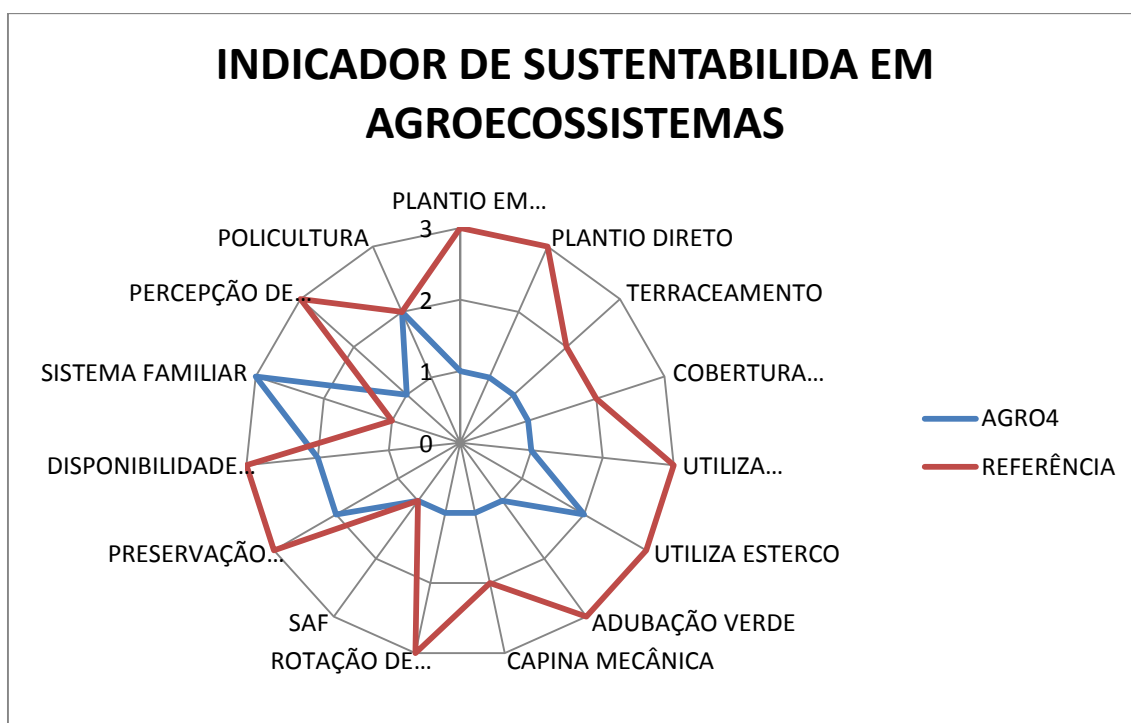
INDICADOR DE SUSTENTABILIDA EM AGROECOSSISTEMAS

PLANTIO EM…
PLANTIO DIRETO
TERRACEAMENTO
COBERTURA…
UTILIZA…
UTILIZA ESTERCO
ADUBAÇÃO VERDE
CAPINA MECÂNICA
ROTAÇÃO DE…
SAF
PRESERVAÇÃO…
DISPONIBILIDADE…
SISTEMA FAMILIAR
PERCEPÇÃO DE…
POLICULTURA

3
2
1
0

AGRO4
REFERÊNCIA